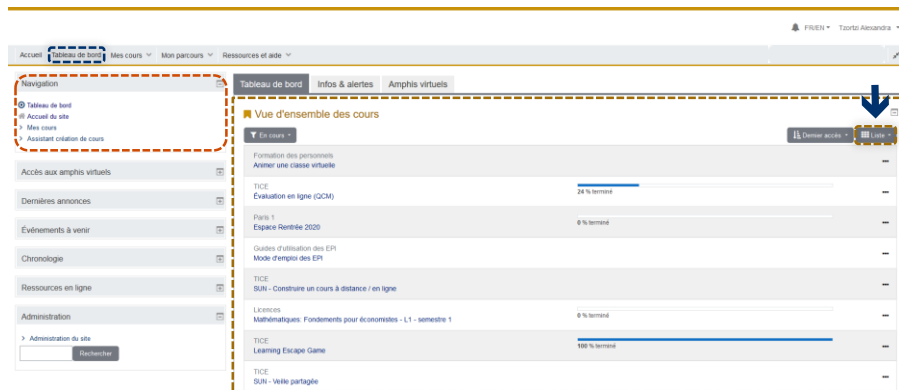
FR/EN ▾ Tzortzi Alexandra ▾

Accueil | Tableau de bord | Mes cours ▾ | Mon parcours ▾ | Ressources et aide ▾

Navigation

Tableau de bord
Accueil du site
Mes cours
Assistant création de cours

Accès aux amphis virtuels

Dernières annonces

Événements à venir

Chronologie

Ressources en ligne

Administration

Administration du site

Rechercher

Tableau de bord | Infos & alertes | Amphis virtuels

Vue d'ensemble des cours

En cours ▾

Dernier accès ▾ | Liste ▾

Formation des personnels
Animer une classe virtuelle

TICE
Évaluation en ligne (QCM)
24 % terminé

Paris 1
Espace Rentrée 2020
0 % terminé

Guides d'utilisation des EPI
Mode d'emploi des EPI

TICE
SUN - Construire un cours à distance / en ligne

Licences
Mathématiques: Fondements pour économistes - L1 - semestre 1
0 % terminé

TICE
Learning Escape Game
100 % terminé

TICE
SUN - Veille partagée